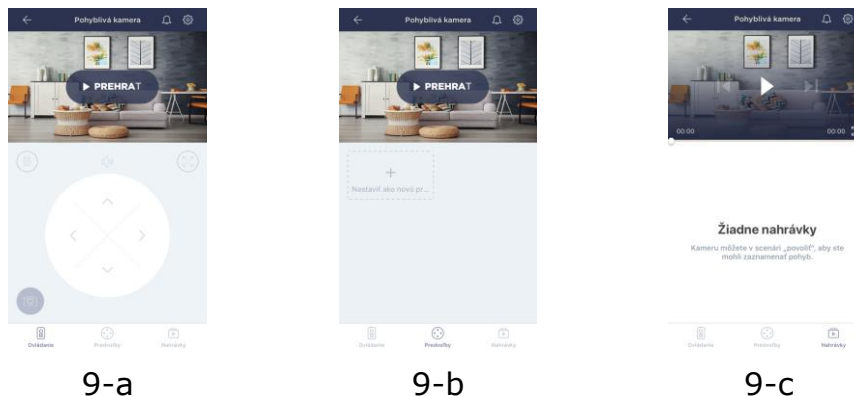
Pohyblivá kamera

▶ PREHRAT

Ovládanie Predvoľby Nahrávky

9-a

Pohyblivá kamera

▶ PREHRAT

+
Nastaviť ako nová pr...

Ovládanie Predvoľby Nahrávky

9-b

Pohyblivá kamera

00:00 00:00

Žiadne nahrávky

Kameru môžete v scenári „povoliť", aby ste mohli zaznamenať pohyb.

Ovládanie Predvoľby Nahrávky

9-c